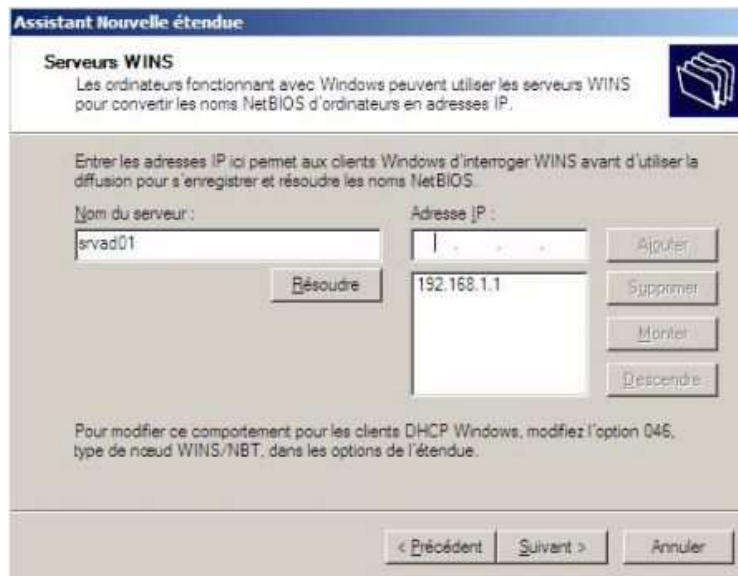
Assistant Nouvelle étendue

Serveurs WINS
Les ordinateurs fonctionnant avec Windows peuvent utiliser les serveurs WINS pour convertir les noms NetBIOS d'ordinateurs en adresses IP.

Entrer les adresses IP ici permet aux clients Windows d'interroger WINS avant d'utiliser la diffusion pour s'enregistrer et résoudre les noms NetBIOS.

Nom du serveur :
srvad01
Résoudre

Adresse IP :
. . .
192.168.1.1

Ajouter
Supprimer
Monter
Descendre

Pour modifier ce comportement pour les clients DHCP Windows, modifiez l'option 046, type de nœud WINS/NBT, dans les options de l'étendue.

< Précédent
Suivant >
Annuler